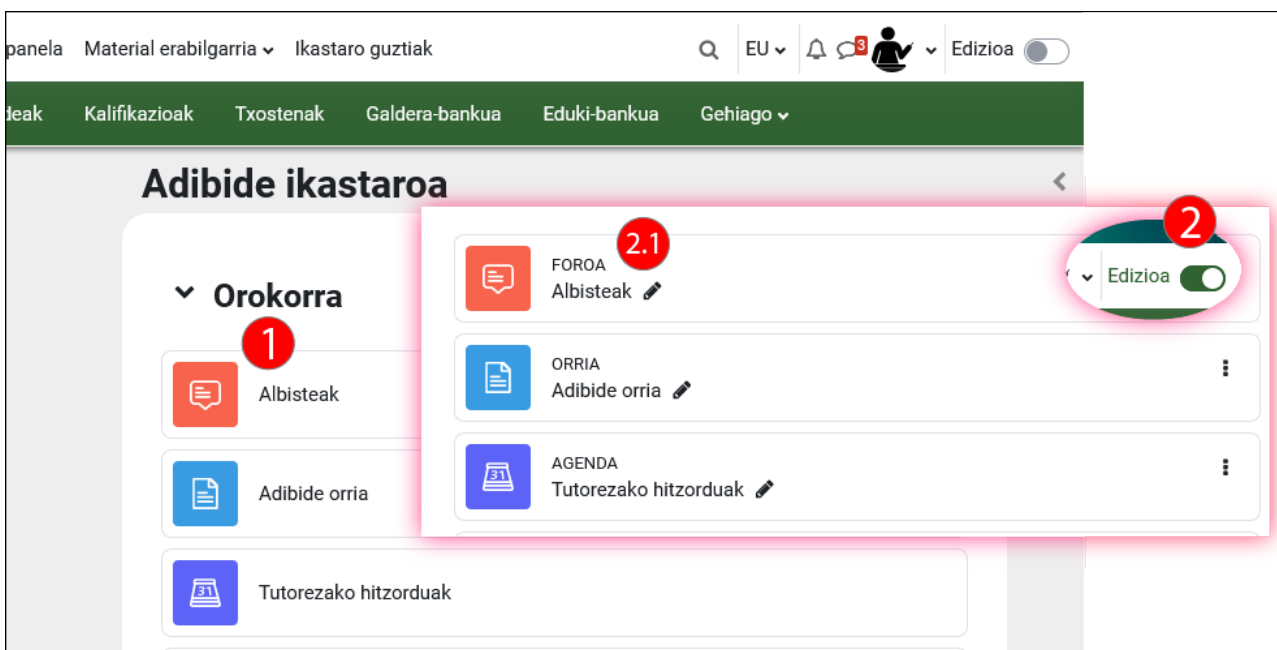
panela Material erabilgarria Ikastaro guztiak EU 3 Edizioa

ideak Kalifikazioak Txostenak Galdera-bankua Eduki-bankua Gehiago

Adibide ikastaroa

Orokorra

1

Albisteak

Adibide orria

31

Tutorezako hitzorduak

2.1

FOROA
Albisteak

2

Edizioa

ORRIA
Adibide orria

31

AGENDA
Tutorezako hitzorduak